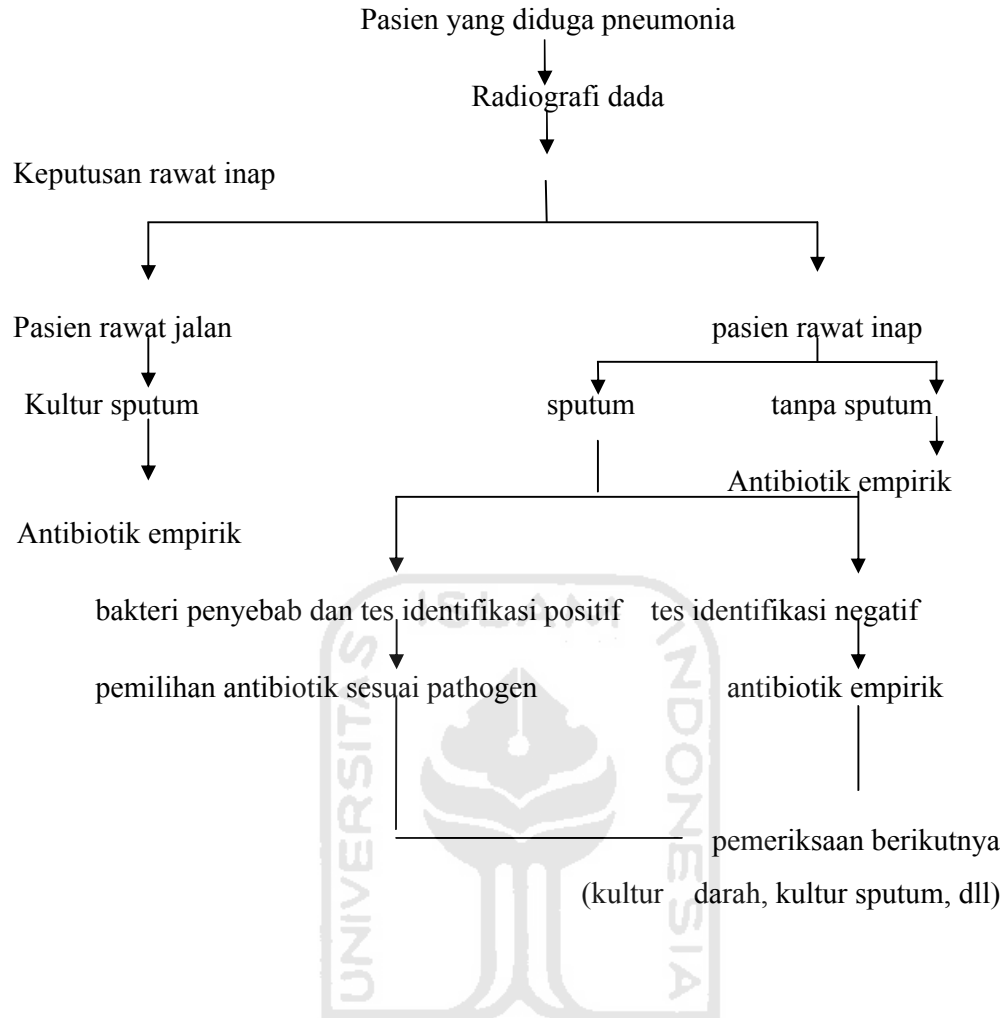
Pasien yang diduga pneumonia

Radiografi dada

Keputusan rawat inap

Pasien rawat jalan

Kultur sputum

Antibiotik empirik

pasien rawat inap

sputum

tanpa sputum

Antibiotik empirik

bakteri penyebab dan tes identifikasi positif

pemilihan antibiotik sesuai pathogen

tes identifikasi negatif

antibiotik empirik

pemeriksaan berikutnya
(kultur darah, kultur sputum, dll)

UNIVERSITAS ISLAM INDONESIA